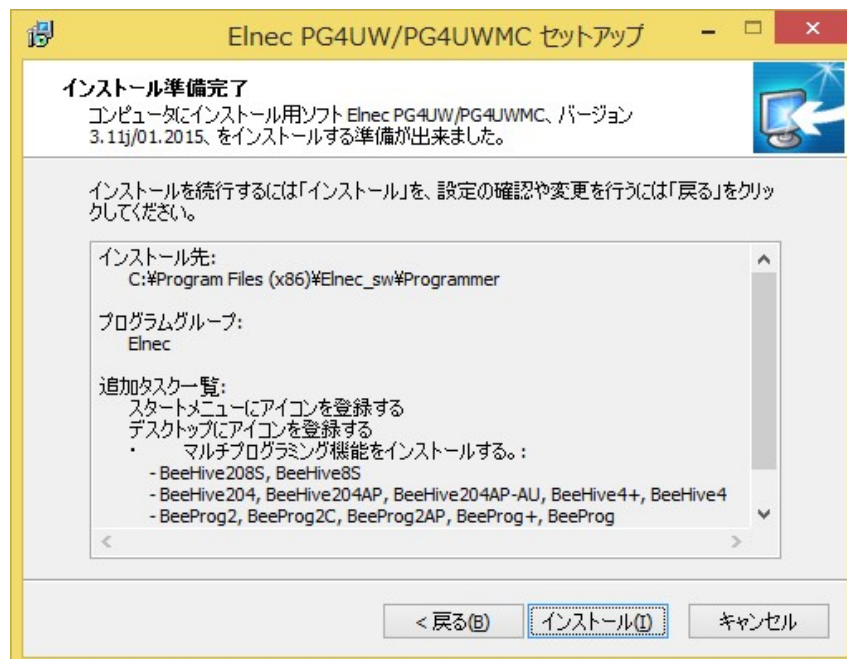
Elnec PG4UW/PG4UWMC セットアップ

インストール準備完了
コンピュータにインストール用ソフト Elnec PG4UW/PG4UWMC、バージョン 3.11j/01.2015、をインストールする準備が出来ました。

インストールを続行するには「インストール」を、設定の確認や変更を行うには「戻る」をクリックしてください。

インストール先:
C:¥Program Files (x86)¥Elnec_sw¥Programmer

プログラムグループ:
Elnec

追加タスク一覧:
スタートメニューにアイコンを登録する
デスクトップにアイコンを登録する
・ マルチプログラミング機能をインストールする。:
- BeeHive208S, BeeHive8S
- BeeHive204, BeeHive204AP, BeeHive204AP-AU, BeeHive4+, BeeHive4
- BeeProg2, BeeProg2C, BeeProg2AP, BeeProg+, BeeProg

< 戻る(B) インストール(I) キャンセル